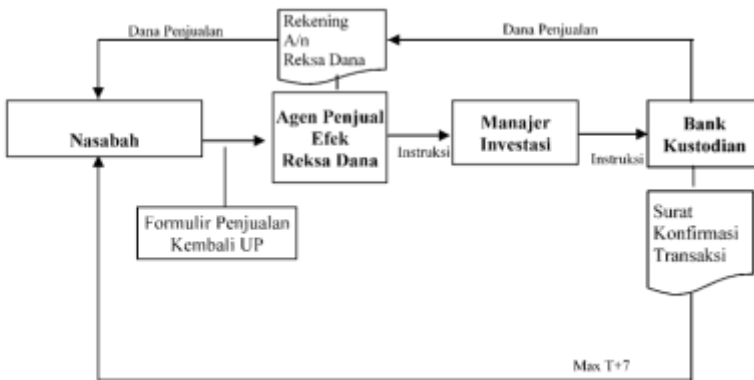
Dana Penjualan

Rekening A/n Reksa Dana

Dana Penjualan

Nasabah

Agen Penjual Efek Reksa Dana

Instruksi

Manajer Investasi

Instruksi

Bank Kustodian

Formulir Penjualan Kembali UP

Surat Konfirmasi Transaksi

Max T+7